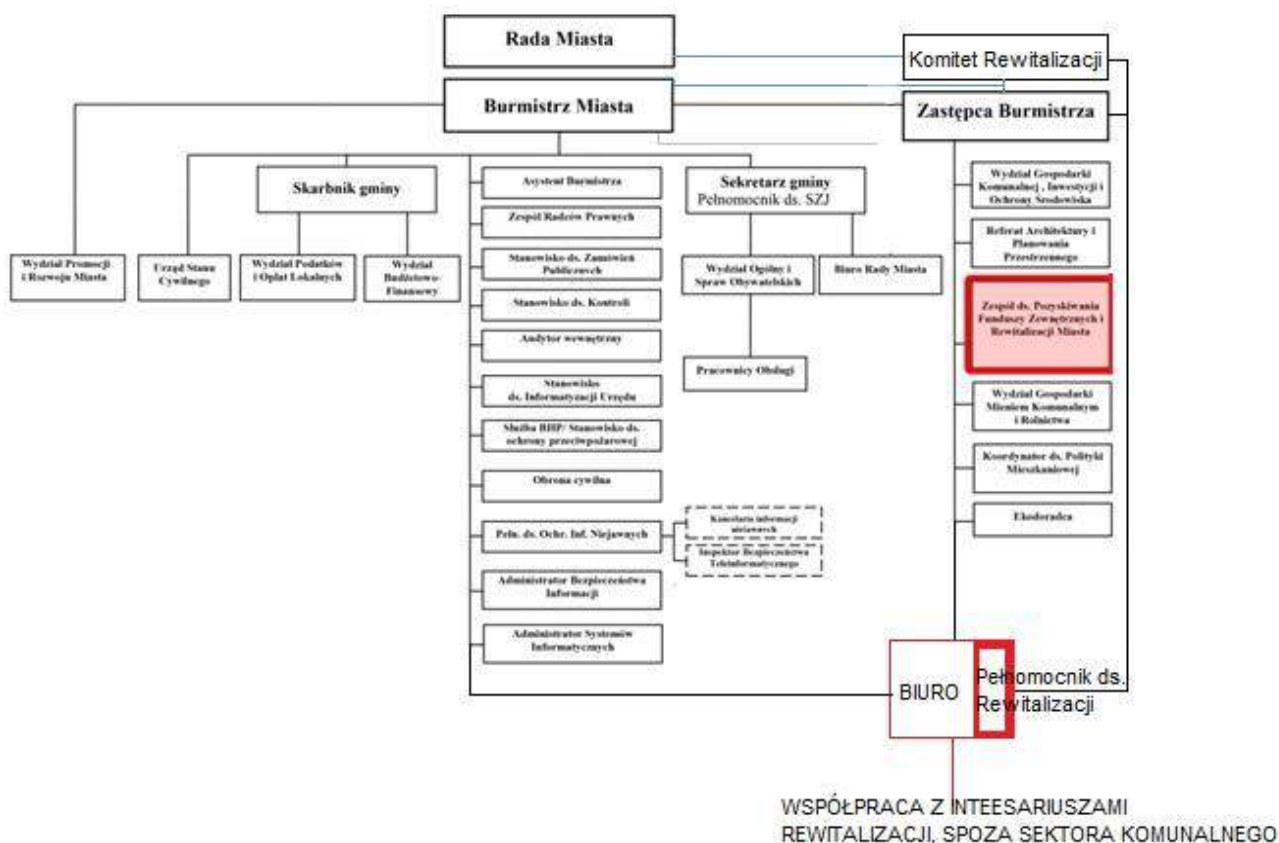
Rada Miasta

Komitet Rewitalizacji

Burmistrz Miasta

Zastępca Burmistrza

Skarbnik gminy

Wydział Promocji i Rozwoju Miasta

Urząd Stanu Cywilnego

Wydział Podatków i Opłat Lokalnych

Wydział Budżetowo-Finansowy

Asystent Burmistrza

Zespół Radców Prawnych

Stanowisko ds. Zamówień Publicznych

Stanowisko ds. Kontroli

Audytor wewnętrzny

Stanowisko ds. Informatyzacji Urzędu

Służba BHP/ Stanowisko ds. ochrony przeciwpożarowej

Obrona cywilna

Pełn. ds. Ochr. Inf. Niejawnych

Kancelaria informacji niejawnych

Inspektor Bezpieczeństwa Teleinformatycznego

Administrator Bezpieczeństwa Informacji

Administrator Systemów Informatycznych

Sekretarz gminy
Pełnomocnik ds. SZJ

Wydział Ogólny i Spraw Obywatelskich

Biuro Rady Miasta

Pracownicy Obsługi

Wydział Gospodarki Komunalnej , Inwestycji i Ochrony Środowiska

Referat Architektury i Planowania Przestrzennego

Zespół ds. Pozyskiwania Funduszy Zewnętrznych i Rewitalizacji Miasta

Wydział Gospodarki Mieniem Komunalnym i Rolnictwa

Koordynator ds. Polityki Mieszkaniowej

Ekodoradca

BIURO

Pełnomocnik ds. Rewitalizacji

WSPÓŁPRACA Z INTEESARIUSZAMI REWITALIZACJI, SPOZA SEKTORA KOMUNALNEGO